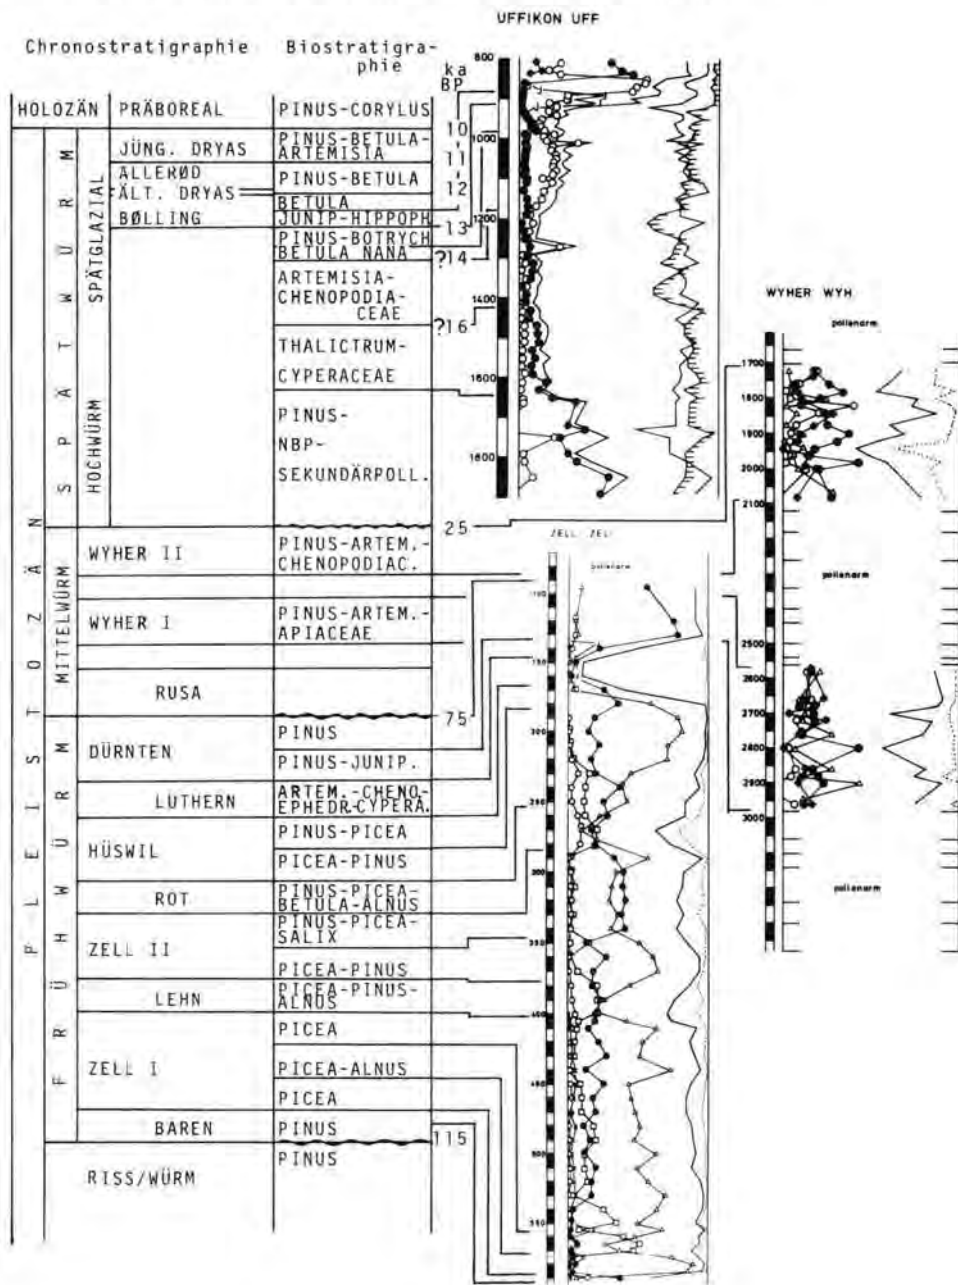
UFFIKON UFF

Chronostratigraphie

Biostratigraphie

ka BP

HOLOZÄN | PRÄBOREAL | PINUS-CORYLUS

JÜNG. DRYAS | PINUS-BETULA-ARTEMISIA | 10

ALLERØD | PINUS-BETULA | 11

ÄLT. DRYAS | BETULA | 12

BØLLING | JUNIP-HIPPOPH | 13

PINUS-BOTRYCH BETULA NANA | ?14

ARTEMISIA-CHENOPODIACEAE | ?16

THALICTRUM-CYPERACEAE

PINUS-NBP-SEKUNDÄRPOLL.

SPÄTGLAZIAL

HOCHWÜRM

SPÄTWÜRM

25

WYHER II | PINUS-ARTEM.-CHENOPODIAC.

WYHER I | PINUS-ARTEM.-APIACEAE

RUSA

MITTELWÜRM

75

DÜRNTEN | PINUS | PINUS-JUNIP.

LUTHERN | ARTEM.-CHENO.-EPHEDR.-CYPERA.

HÜSWIL | PINUS-PICEA | PICEA-PINUS

ROT | PINUS-PICEA-BETULA-ALNUS

ZELL II | PINUS-PICEA-SALIX | PICEA-PINUS

LEHN | PICEA-PINUS-ALNUS

ZELL I | PICEA | PICEA-ALNUS | PICEA

BAREN | PINUS

115

FRÜHWÜRM

PLEISTOZÄN

RISS/WÜRM | PINUS

800
1000
1200
1400
1600
1800

WYHER WYH

pollenarm

1700
1800
1900
2000
2100

pollenarm

2500
2600
2700
2800
2900
3000

pollenarm

ZELL ZEL

pollenarm

100
150
200
250
300
350
400
450
500
550